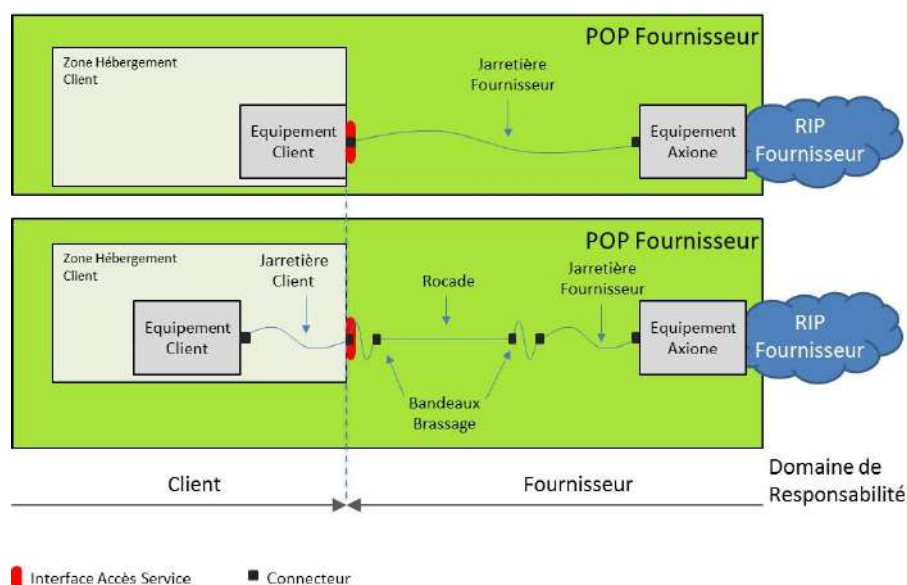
POP Fournisseur

Zone Hébergement Client

Jarretière Fournisseur

Equipement Client

Equipement Axione

RIP Fournisseur

POP Fournisseur

Zone Hébergement Client

Jarretière Client

Rocade

Jarretière Fournisseur

Equipement Client

Equipement Axione

RIP Fournisseur

Bandeaux Brassage

Client

Fournisseur

Domaine de Responsabilité

Interface Accès Service

Connecteur